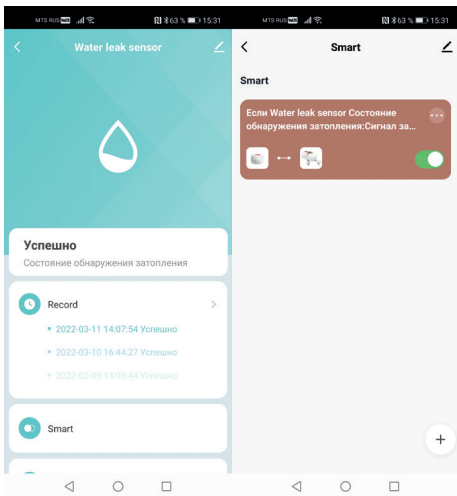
MTS RUS 63 % 15:31

Water leak sensor

Успешно
Состояние обнаружения затопления

Record
2022-03-11 14:07:54 Успешно
2022-03-10 16:44:27 Успешно
2022-03-09 14:05:44 Успешно

Smart

MTS RUS 63 % 15:31

Smart

Smart

Если Water leak sensor Состояние обнаружения затопления:Сигнал за...